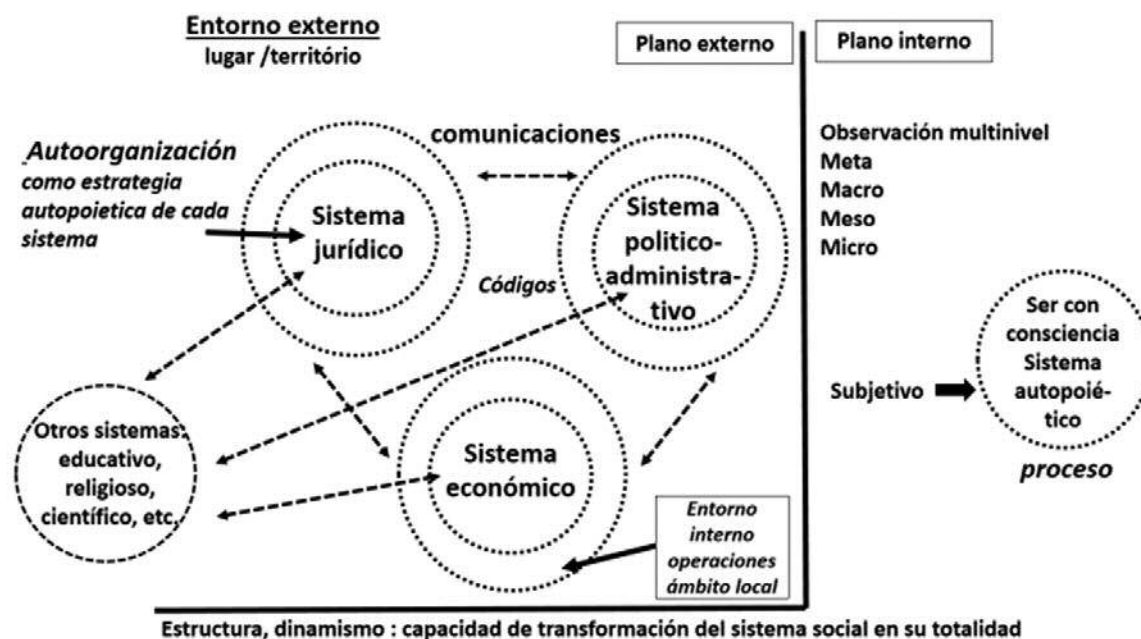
Entorno externo
lugar /território

Plano externo

Plano interno

Autoorganización
como estrategia autopoietica de cada sistema

comunicaciones

Sistema jurídico

Sistema politico-administrativo

Códigos

Observación multinivel
Meta
Macro
Meso
Micro

Ser con consciencia Sistema autopoiético

Subjetivo

proceso

Otros sistemas: educativo, religioso, científico, etc,

Sistema económico

Entorno interno operaciones ámbito local

Estructura, dinamismo : capacidad de transformación del sistema social en su totalidad